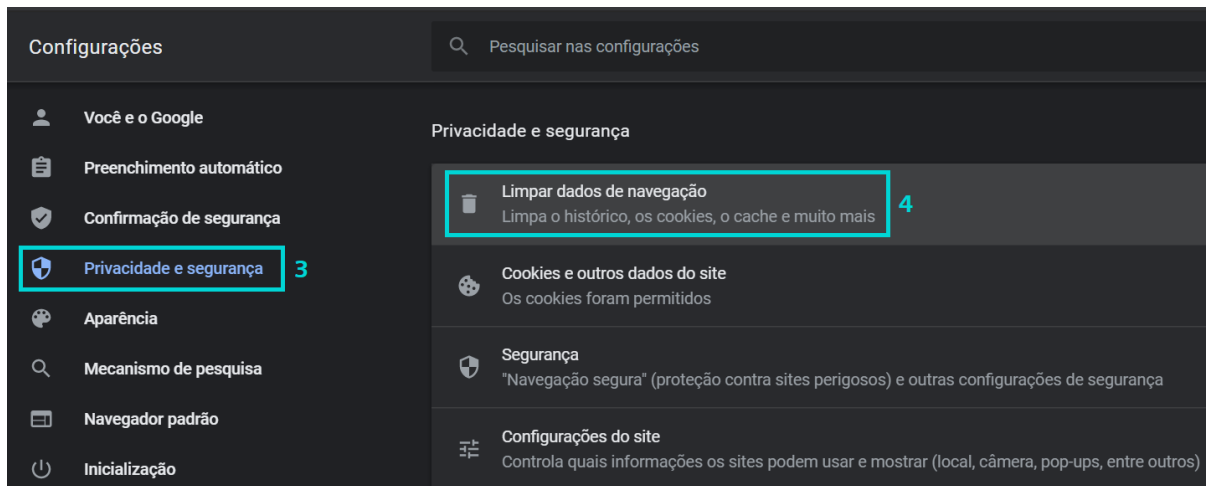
Configurações

Pesquisar nas configurações

Você e o Google

Preenchimento automático

Confirmação de segurança

Privacidade e segurança 3

Aparência

Mecanismo de pesquisa

Navegador padrão

Inicialização

Privacidade e segurança

Limpar dados de navegação
Limpa o histórico, os cookies, o cache e muito mais 4

Cookies e outros dados do site
Os cookies foram permitidos

Segurança
"Navegação segura" (proteção contra sites perigosos) e outras configurações de segurança

Configurações do site
Controla quais informações os sites podem usar e mostrar (local, câmera, pop-ups, entre outros)